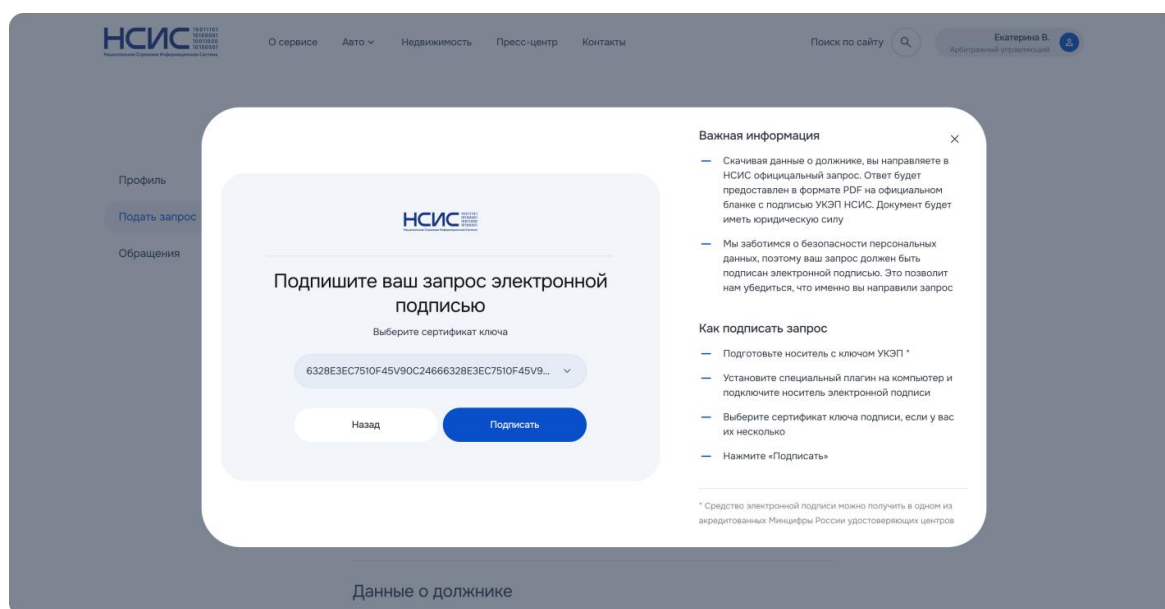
НСИС
Национальная Страховая Информационная Система

О сервисе Авто Недвижимость Пресс-центр Контакты

Поиск по сайту

Екатерина В.
Арбитражный управляющий

Профиль
Подать запрос
Обращения

НСИС

Подпишите ваш запрос электронной подписью

Выберите сертификат ключа

6328E3EC7510F45V90C24666328E3EC7510F45V9...

Назад

Подписать

Важная информация

— Скачивая данные о должнике, вы направляете в НСИС официальный запрос. Ответ будет предоставлен в формате PDF на официальном бланке с подписью УКЭП НСИС. Документ будет иметь юридическую силу

— Мы заботимся о безопасности персональных данных, поэтому ваш запрос должен быть подписан электронной подписью. Это позволит нам убедиться, что именно вы направили запрос

Как подписать запрос

— Подготовьте носитель с ключом УКЭП *

— Установите специальный плагин на компьютер и подключите носитель электронной подписи

— Выберите сертификат ключа подписи, если у вас их несколько

— Нажмите «Подписать»

* Средство электронной подписи можно получить в одном из акредитованных Минцифры России удостоверяющих центров

Данные о должнике